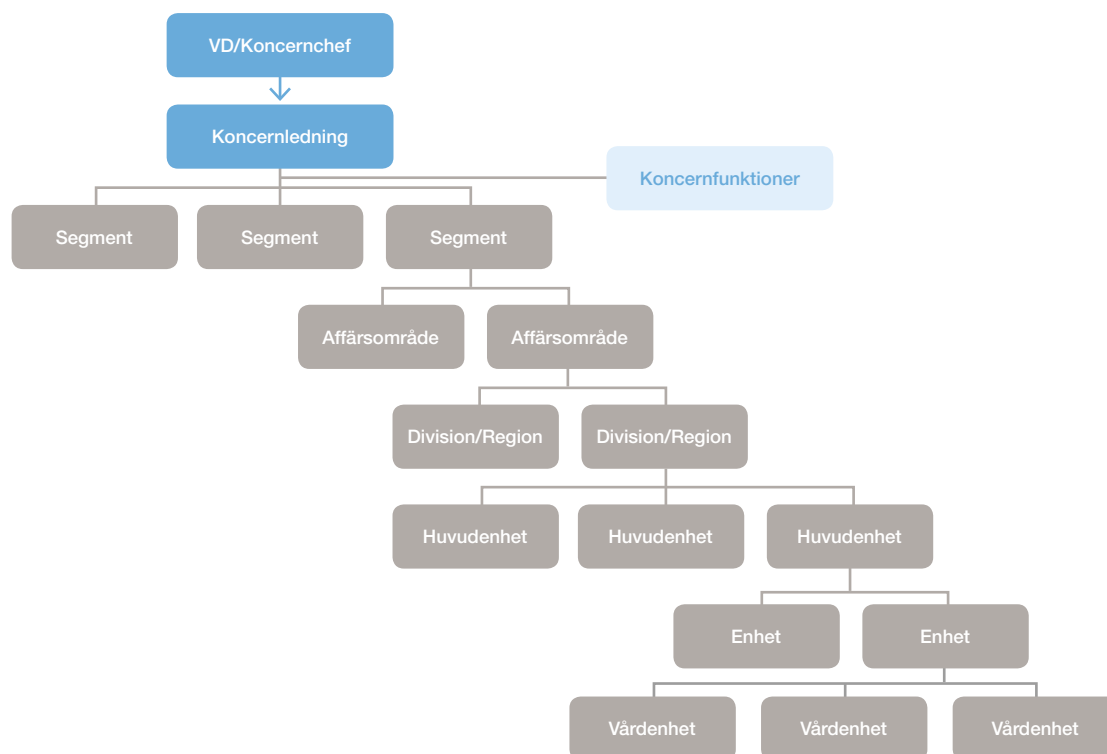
VD/Koncernchef

Koncernledning

Koncernfunktioner

Segment

Segment

Segment

Affärsområde

Affärsområde

Division/Region

Division/Region

Huvudenhet

Huvudenhet

Huvudenhet

Enhet

Enhet

Vårdenhet

Vårdenhet

Vårdenhet